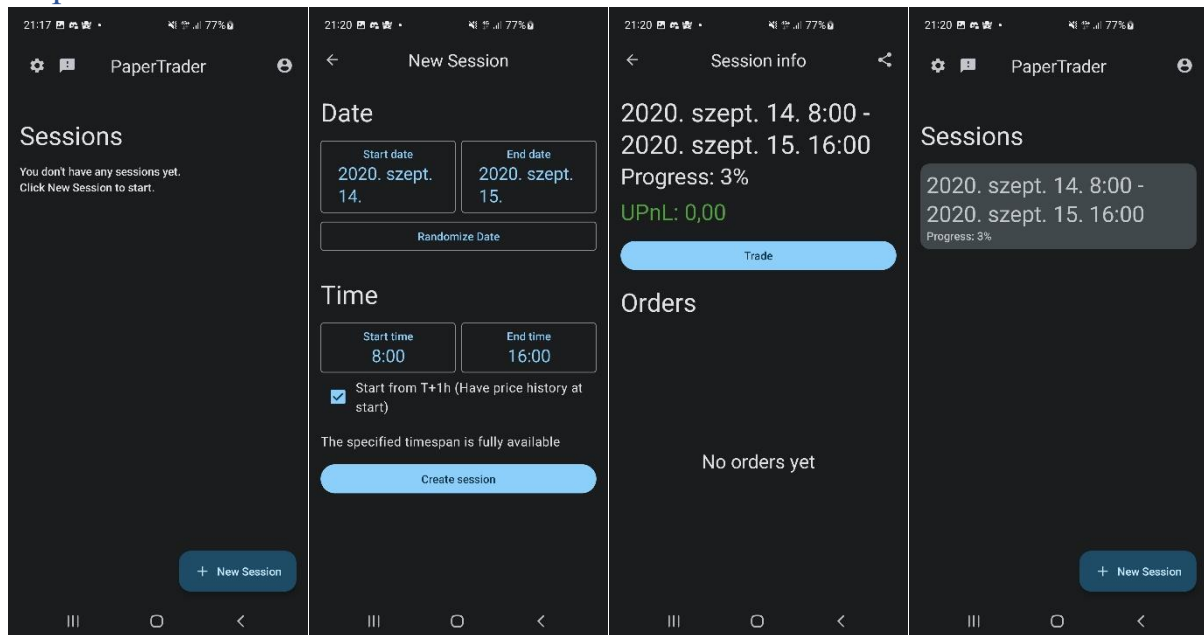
21:17 77%

PaperTrader

Sessions

You don't have any sessions yet.
Click New Session to start.

+ New Session

21:20 77%

New Session

Date

Start date
2020. szept. 14.

End date
2020. szept. 15.

Randomize Date

Time

Start time
8:00

End time
16:00

Start from T+1h (Have price history at start)

The specified timespan is fully available

Create session

21:20 77%

Session info

2020. szept. 14. 8:00 - 2020. szept. 15. 16:00

Progress: 3%

UPnL: 0,00

Trade

Orders

No orders yet

21:20 77%

PaperTrader

Sessions

2020. szept. 14. 8:00 - 2020. szept. 15. 16:00

Progress: 3%

+ New Session